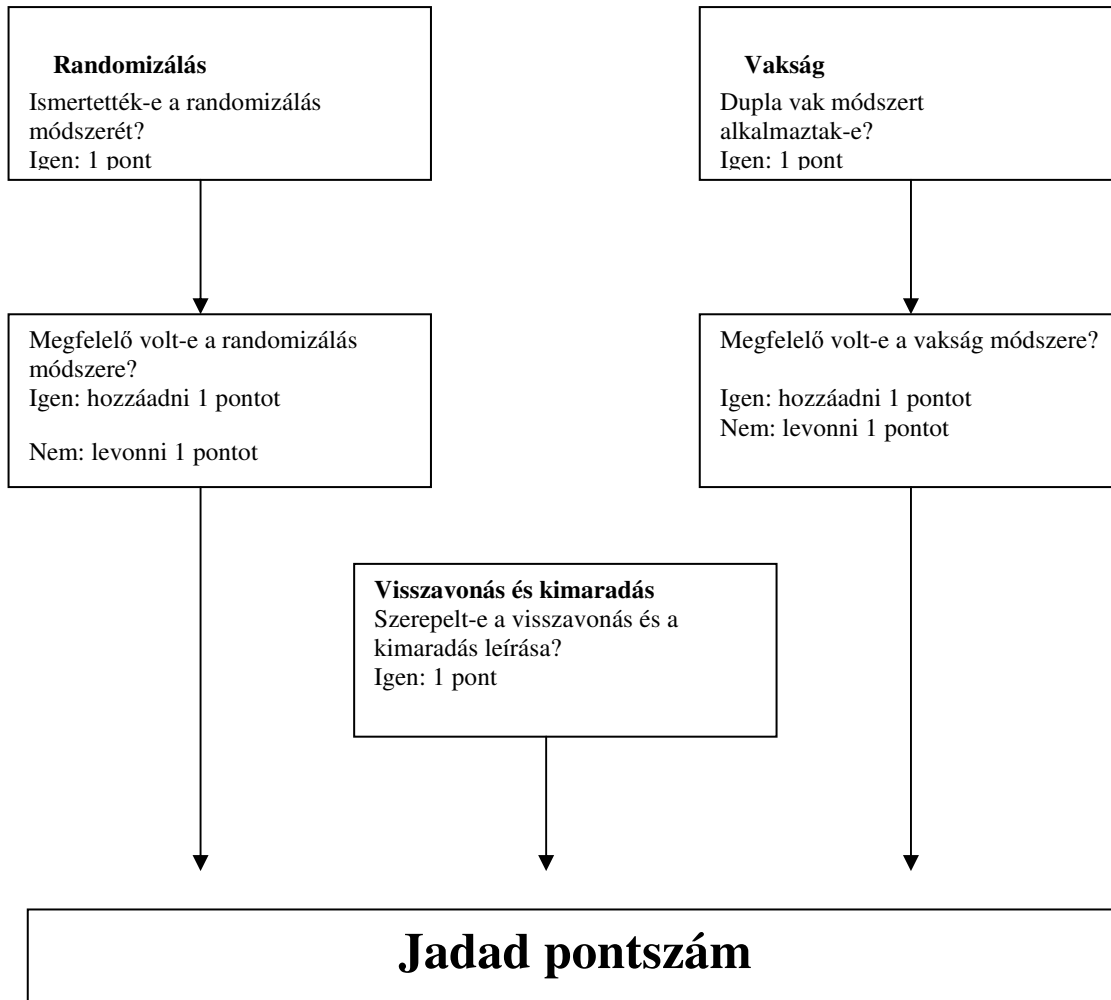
Randomizálás
Ismertették-e a randomizálás módszerét?
Igen: 1 pont

Vakság
Dupla vak módszert alkalmaztak-e?
Igen: 1 pont

Megfelelő volt-e a randomizálás módszere?
Igen: hozzáadni 1 pontot

Nem: levonni 1 pontot

Megfelelő volt-e a vakság módszere?

Igen: hozzáadni 1 pontot
Nem: levonni 1 pontot

Visszavonás és kimaradás
Szerepelt-e a visszavonás és a kimaradás leírása?
Igen: 1 pont

Jadad pontszám